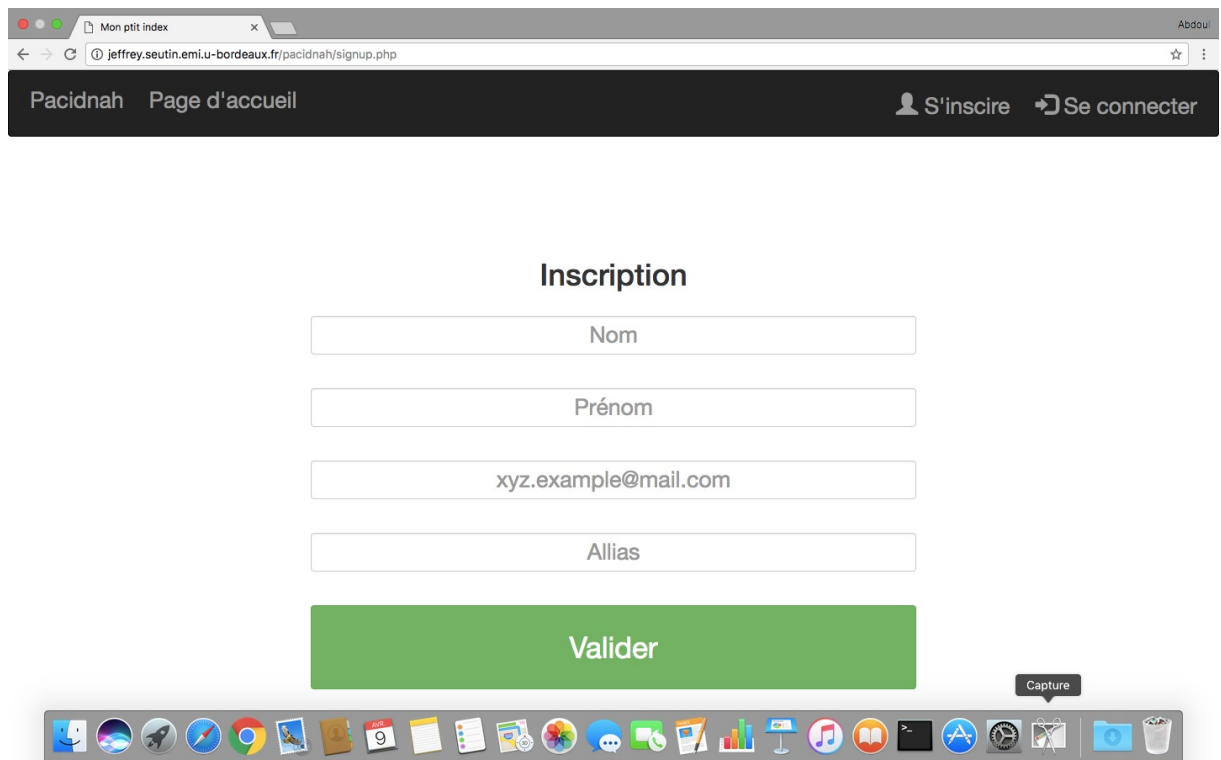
Mon ptit index

Abdoul

jeffrey.seutin.emi.u-bordeaux.fr/pacidnah/signup.php

Pacidnah Page d'accueil

S'inscire Se connecter

Inscription

Nom

Prénom

xyz.example@mail.com

Allias

Valider

Capture

AVR.
9